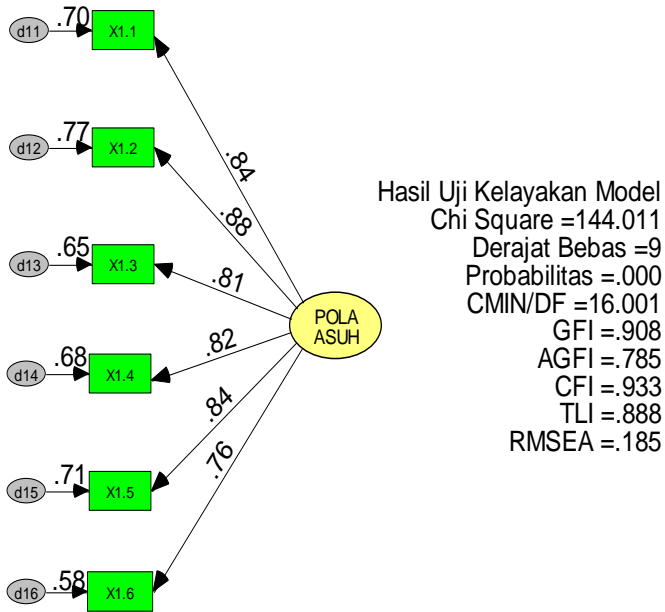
d11 .70 X1.1
d12 .77 X1.2
d13 .65 X1.3
d14 .68 X1.4
d15 .71 X1.5
d16 .58 X1.6

.84
.88
.81
.82
.84
.76

POLA ASUH

Hasil Uji Kelayakan Model
Chi Square =144.011
Derajat Bebas =9
Probabilitas =.000
CMIN/DF =16.001
GFI =.908
AGFI =.785
CFI =.933
TLI =.888
RMSEA =.185